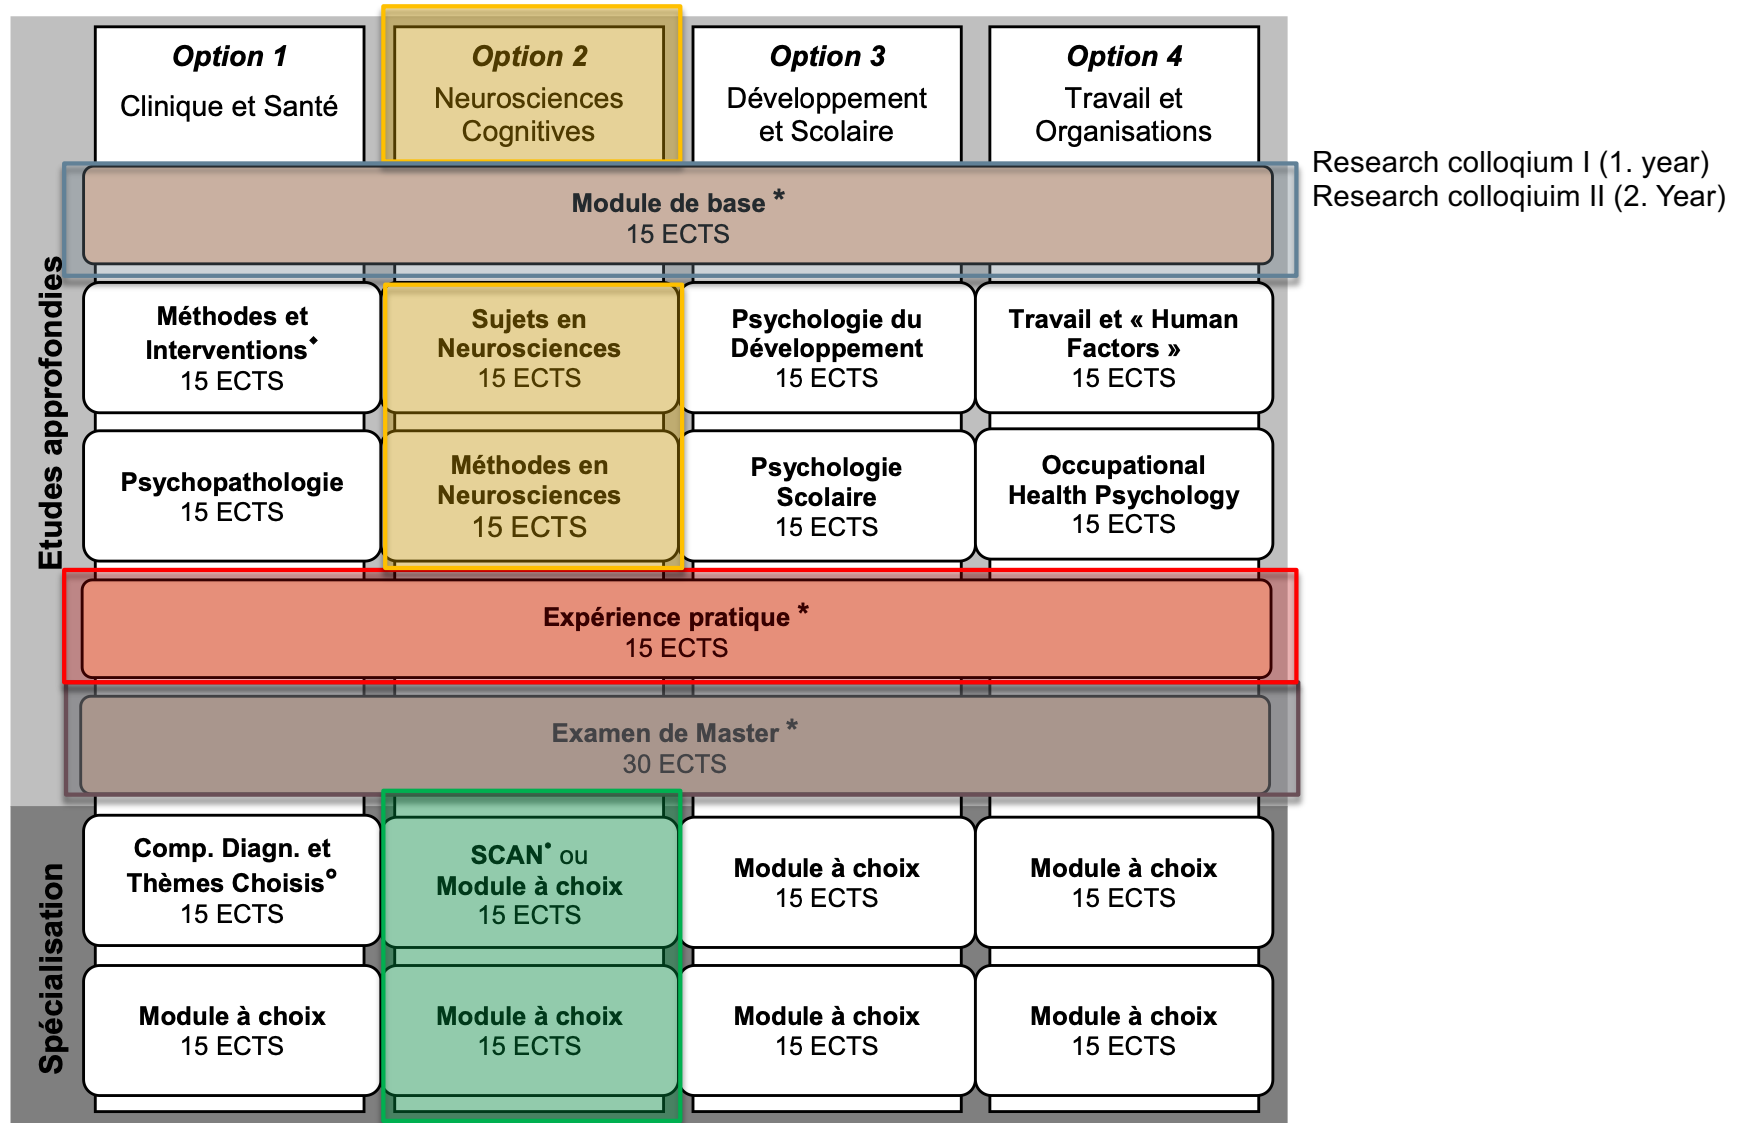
Option 1
Clinique et Santé

Option 2
Neurosciences Cognitives

Option 3
Développement et Scolaire

Option 4
Travail et Organisations

Research colloqium I (1. year)
Research colloqiuim II (2. Year)

Module de base *
15 ECTS

Etudes approfondies

Méthodes et Interventions*
15 ECTS

Sujets en Neurosciences
15 ECTS

Psychologie du Développement
15 ECTS

Travail et « Human Factors »
15 ECTS

Psychopathologie
15 ECTS

Méthodes en Neurosciences
15 ECTS

Psychologie Scolaire
15 ECTS

Occupational Health Psychology
15 ECTS

Expérience pratique *
15 ECTS

Examen de Master *
30 ECTS

Spécialisation

Comp. Diagn. et Thèmes Choisis°
15 ECTS

SCAN* ou Module à choix
15 ECTS

Module à choix
15 ECTS

Module à choix
15 ECTS

Module à choix
15 ECTS

Module à choix
15 ECTS

Module à choix
15 ECTS

Module à choix
15 ECTS